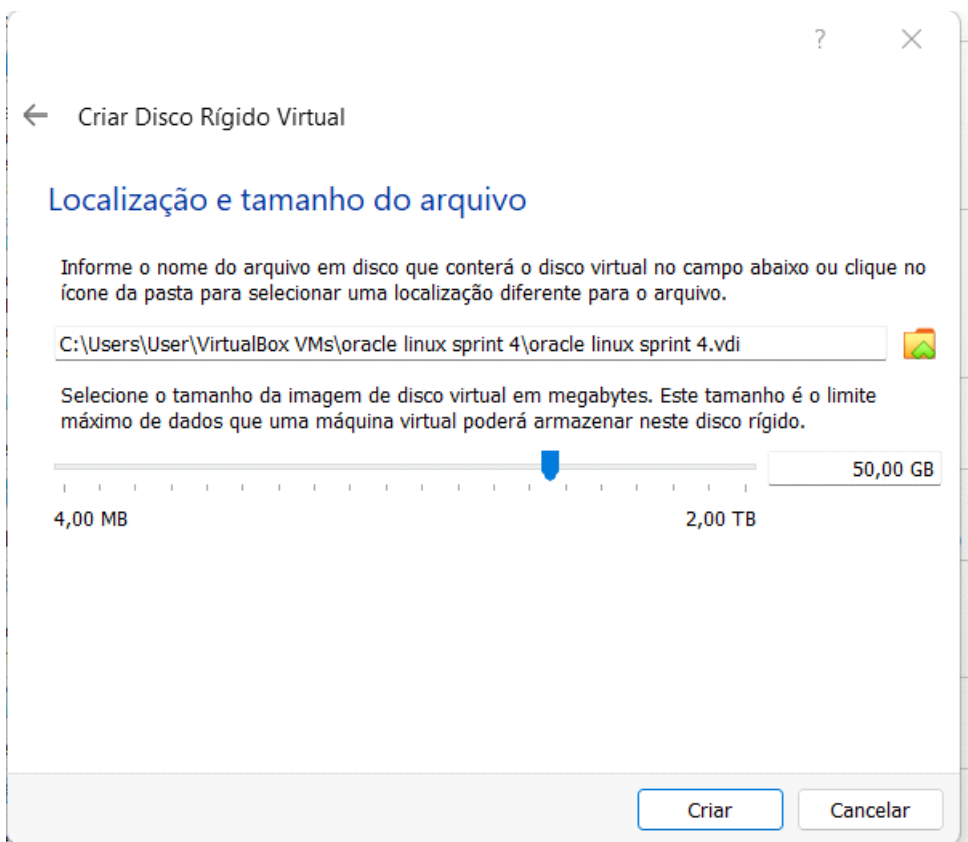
?

Criar Disco Rígido Virtual

Localização e tamanho do arquivo

Informe o nome do arquivo em disco que conterá o disco virtual no campo abaixo ou clique no ícone da pasta para selecionar uma localização diferente para o arquivo.

C:\Users\User\VirtualBox VMs\oracle linux sprint 4\oracle linux sprint 4.vdi

Selecione o tamanho da imagem de disco virtual em megabytes. Este tamanho é o limite máximo de dados que uma máquina virtual poderá armazenar neste disco rígido.

50,00 GB

4,00 MB

2,00 TB

Criar

Cancelar